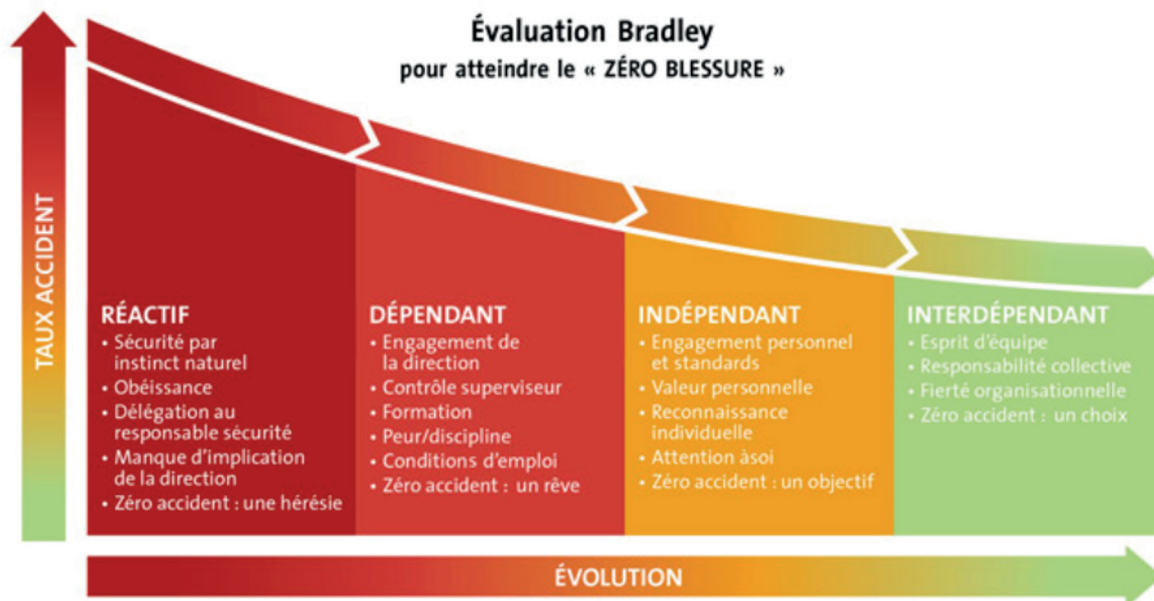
Évaluation Bradley
pour atteindre le « ZÉRO BLESSURE »

TAUX ACCIDENT

RÉACTIF
• Sécurité par instinct naturel
• Obéissance
• Délégation au responsable sécurité
• Manque d'implication de la direction
• Zéro accident : une hérésie

DÉPENDANT
• Engagement de la direction
• Contrôle superviseur
• Formation
• Peur/discipline
• Conditions d'emploi
• Zéro accident : un rêve

INDÉPENDANT
• Engagement personnel et standards
• Valeur personnelle
• Reconnaissance individuelle
• Attention àsoi
• Zéro accident : un objectif

INTERDÉPENDANT
• Esprit d'équipe
• Responsabilité collective
• Fierté organisationnelle
• Zéro accident : un choix

ÉVOLUTION